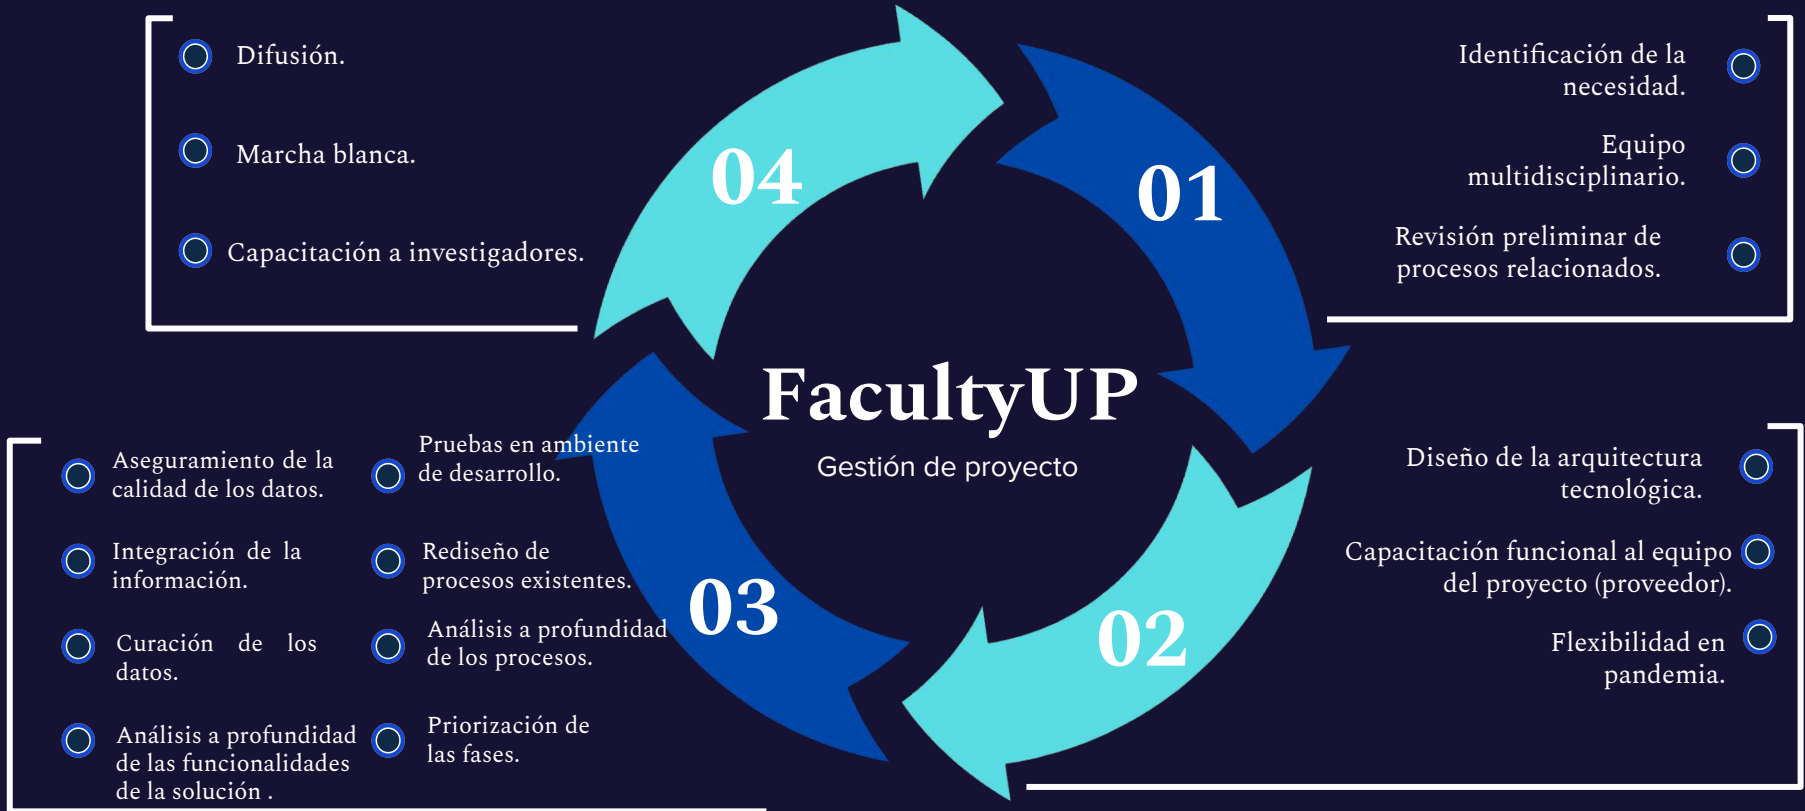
Difusión.

Marcha blanca.

Capacitación a investigadores.

04

01

Identificación de la necesidad.

Equipo multidisciplinario.

Revisión preliminar de procesos relacionados.

FacultyUP

Gestión de proyecto

Aseguramiento de la calidad de los datos.

Pruebas en ambiente de desarrollo.

Integración de la información.

Rediseño de procesos existentes.

Curación de los datos.

Análisis a profundidad de los procesos.

Análisis a profundidad de las funcionalidades de la solución .

Priorización de las fases.

03

02

Diseño de la arquitectura tecnológica.

Capacitación funcional al equipo del proyecto (proveedor).

Flexibilidad en pandemia.